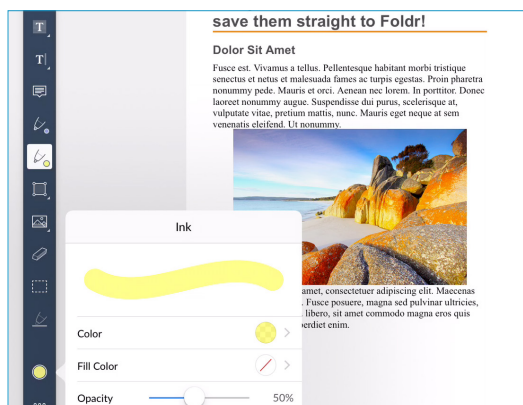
save them straight to Foldr!

Dolor Sit Amet

Fusce est. Vivamus a tellus. Pellentesque habitant morbi tristique senectus et netus et malesuada fames ac turpis egestas. Proin pharetra nonummy pede. Mauris et orci. Aenean nec lorem. In porttitor. Donec laoreet nonummy augue. Suspendisse dui purus, scelerisque at, vulputate vitae, pretium mattis, nunc. Mauris eget neque at sem venenatis eleifend. Ut nonummy.

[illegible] amet, consectetuer adipiscing elit. Maecenas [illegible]. Fusce posuere, magna sed pulvinar ultricies, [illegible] libero, sit amet commodo magna eros quis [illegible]erdiet enim.

Ink

Color

Fill Color

Opacity

50%